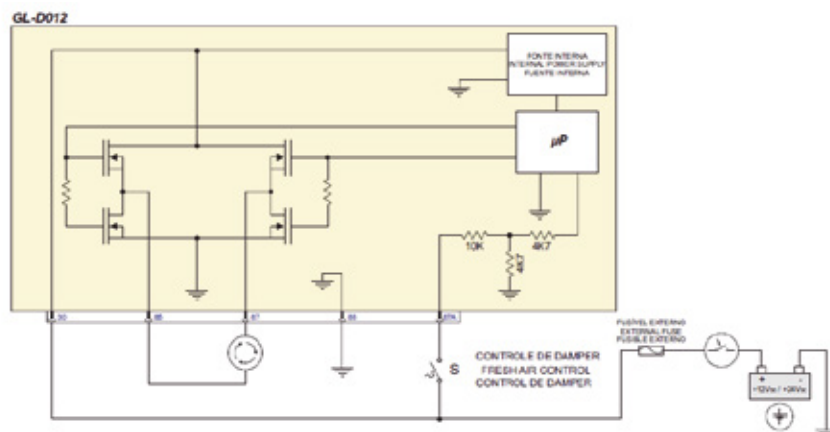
GL-D012

FONTE INTERNA
INTERNAL POWER SUPPLY
FUENTE INTERNA

µP

10K
4K7
4K7

30
85
87
86
87A

S

CONTROLE DE DAMPER
FRESH AIR CONTROL
CONTROL DE DAMPER

FUSÍVEL EXTERNO
EXTERNAL FUSE
FUSIBLE EXTERNO

+12Vcc / +24Vcc